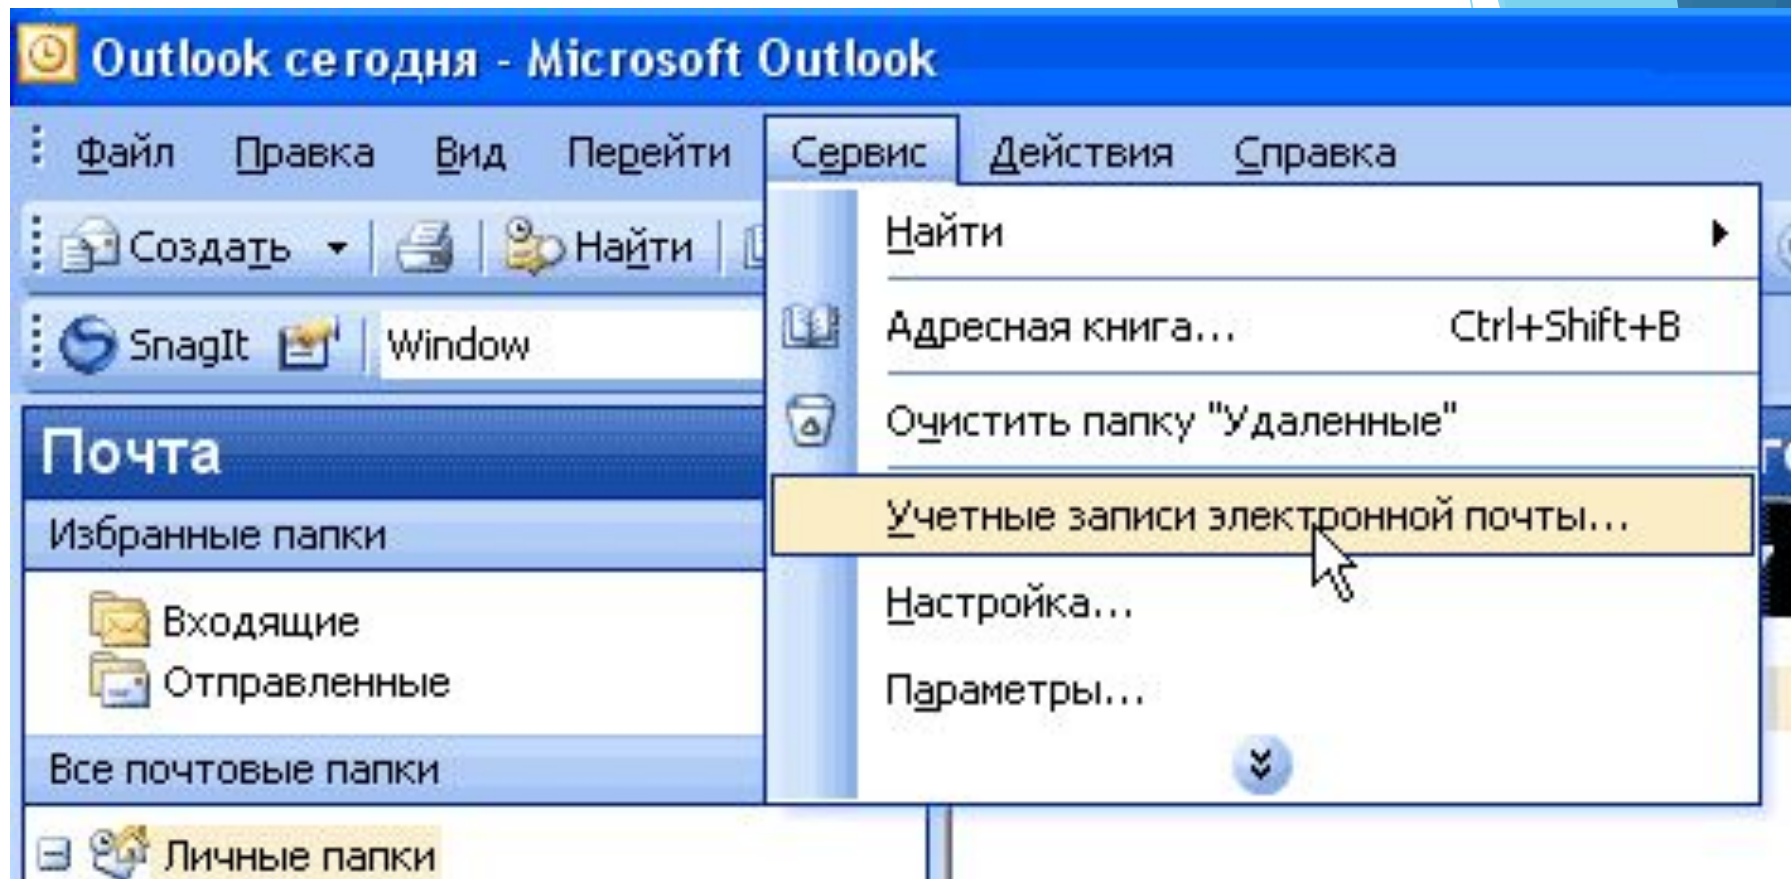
Outlook сегодня - Microsoft Outlook

Файл Правка Вид Перейти Сервис Действия Справка

Создать Найти

SnagIt Window

Почта

Избранные папки

Входящие
Отправленные

Все почтовые папки

Личные папки

Найти
Адресная книга... Ctrl+Shift+B
Очистить папку "Удаленные"
Учетные записи электронной почты...
Настройка...
Параметры...